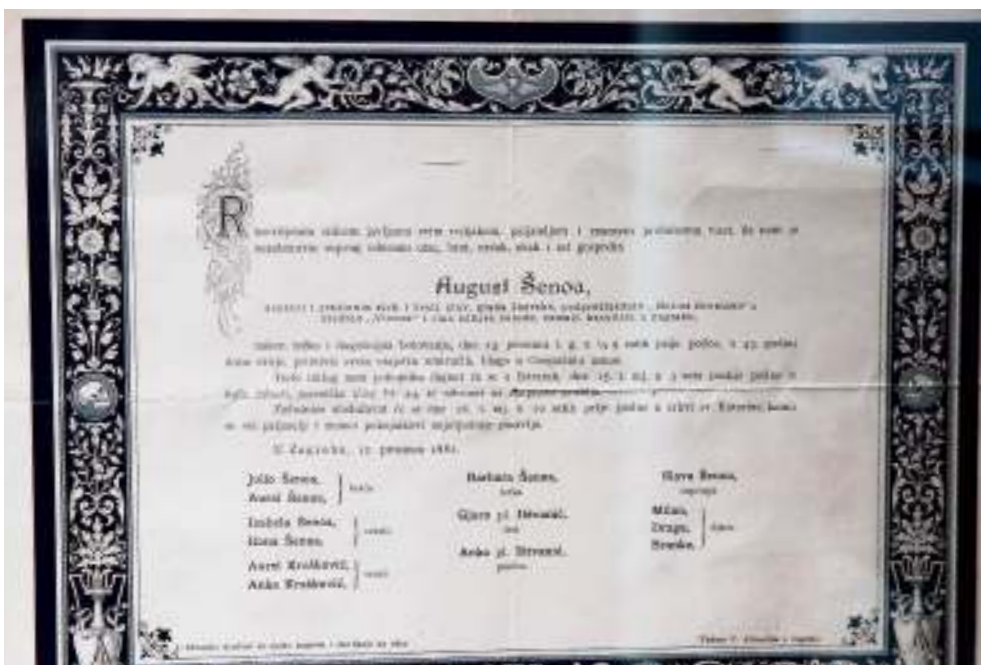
R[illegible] svojim rođacima, prijateljima i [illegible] da nam je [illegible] sin, brat, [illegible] i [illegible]

August Šenoa,

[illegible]

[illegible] 13. prosinca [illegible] u 43. godini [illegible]

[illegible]

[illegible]

U Zagrebu, 13 prosinca 1881.

| | | |
|---|---|---|
| Julio Šenoa, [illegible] Šenoa, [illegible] | Barbara Šenoa, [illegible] | Slava Šenoa, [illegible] |
| Izabela Šenoa, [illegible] Šenoa, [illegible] | Gjuro pl. Dévaić, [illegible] | Milan, Dragan, Branko, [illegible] |
| Aurel Krešković, Anka Krešković, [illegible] | Anka pl. Dévaić, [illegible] | |

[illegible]

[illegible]